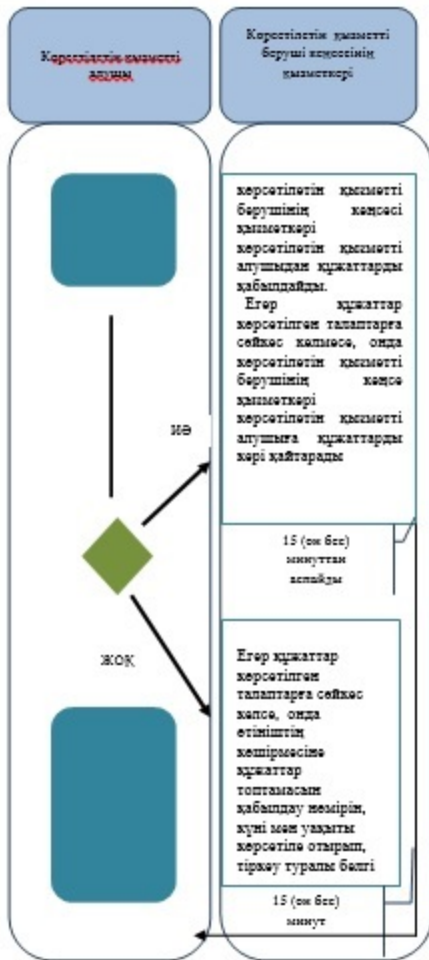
Көрсетілетін қызметті алушы

Көрсетілетін қызметті беруші кеңсесінің қызметкері

көрсетілетін қызметті берушінің кеңсесі қызметкері көрсетілетін қызметті алушыдан құжаттарды қабылдайды.

Егер құжаттар көрсетілген талаптарға сәйкес келмесе, онда көрсетілетін қызметті берушінің кеңсе қызметкері көрсетілетін қызметті алушыға құжаттарды кері қайтарады

ИӘ

15 (он бес) минуттан аспайды

ЖОҚ

Егер құжаттар көрсетілген талаптарға сәйкес келсе, онда өтініштің көшірмесіне құжаттар топтамасын қабылдау нөмірін, күні мен уақыты көрсетіле отырып, тіркеу туралы белгі

15 (он бес) минут